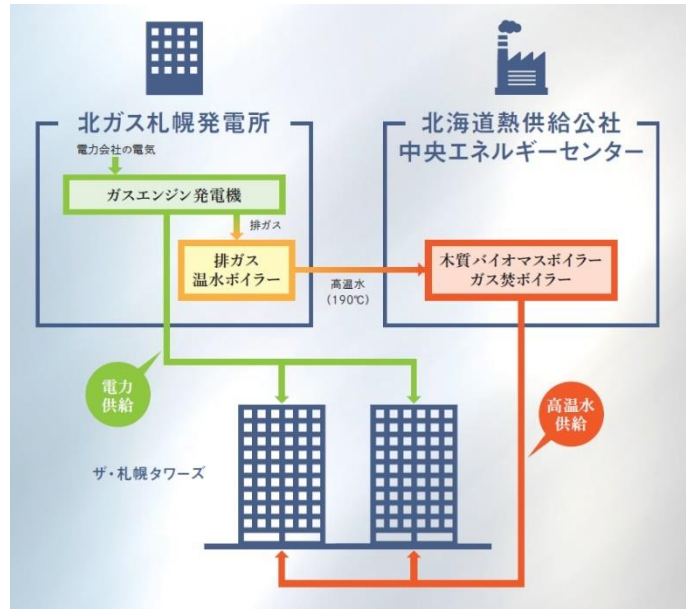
北ガス札幌発電所

電力会社の電気

ガスエンジン発電機

排ガス

排ガス
温水ボイラー

高温水
(190℃)

北海道熱供給公社
中央エネルギーセンター

木質バイオマスボイラー
ガス焚ボイラー

電力
供給

高温水
供給

ザ・札幌タワーズ